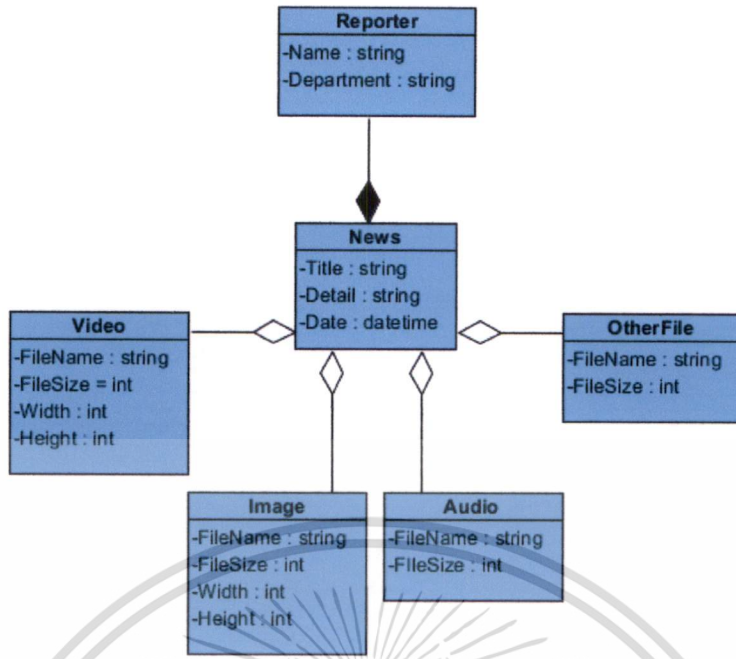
Reporter
-Name : string
-Department : string

News
-Title : string
-Detail : string
-Date : datetime

Video
-FileName : string
-FileSize = int
-Width : int
-Height : int

OtherFile
-FileName : string
-FileSize : int

Image
-FileName : string
-FileSize : int
-Width : int
-Height : int

Audio
-FileName : string
-FileSize : int